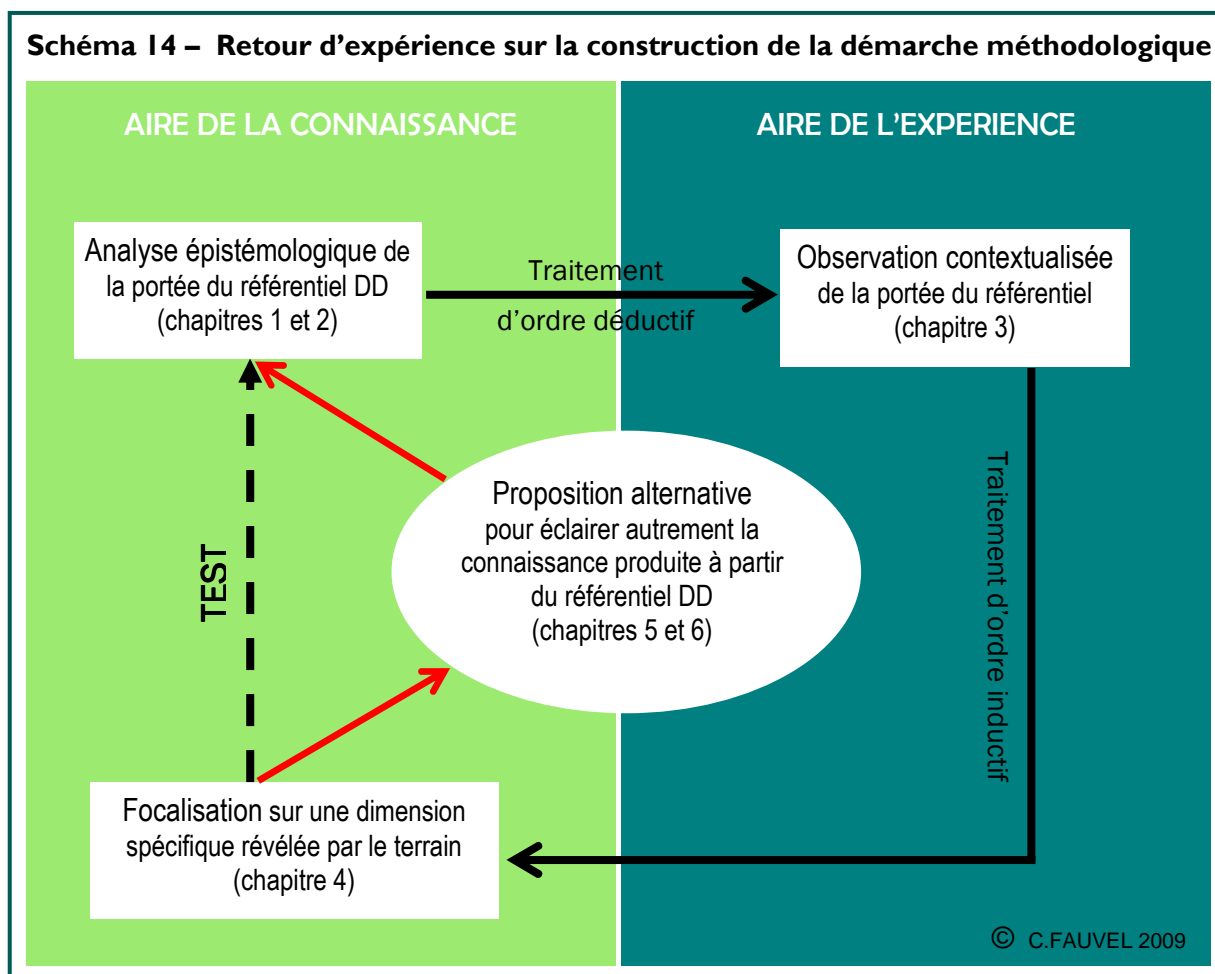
Schéma 14 – Retour d'expérience sur la construction de la démarche méthodologique

AIRE DE LA CONNAISSANCE

AIRE DE L'EXPERIENCE

Analyse épistémologique de la portée du référentiel DD (chapitres 1 et 2)

Traitement d'ordre déductif

Observation contextualisée de la portée du référentiel (chapitre 3)

Traitement d'ordre inductif

Proposition alternative pour éclairer autrement la connaissance produite à partir du référentiel DD (chapitres 5 et 6)

TEST

Focalisation sur une dimension spécifique révélée par le terrain (chapitre 4)

© C.FAUVEL 2009